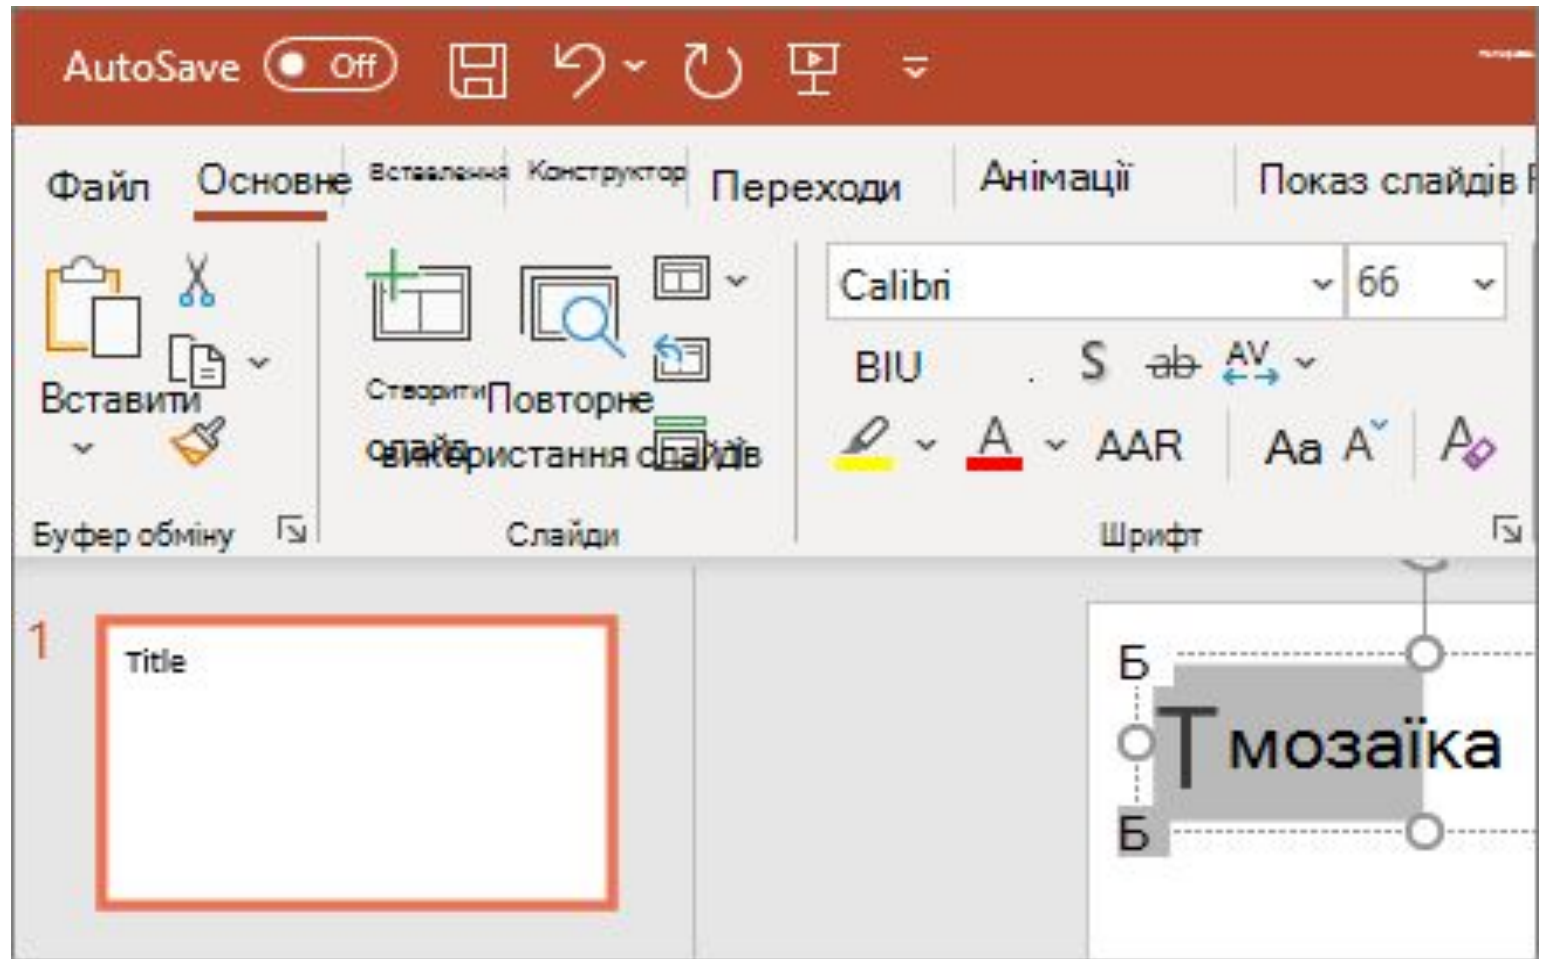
AutoSave Off

Файл Основне Вставлення Конструктор Переходи Анімації Показ слайдів

Вставити

Буфер обміну

Створити слайд Повторне використання слайдів

Слайди

Calibri 66

BIU S ab AV

A AAR Aa A

Шрифт

1

Title

Б

Т мозаїка

Б